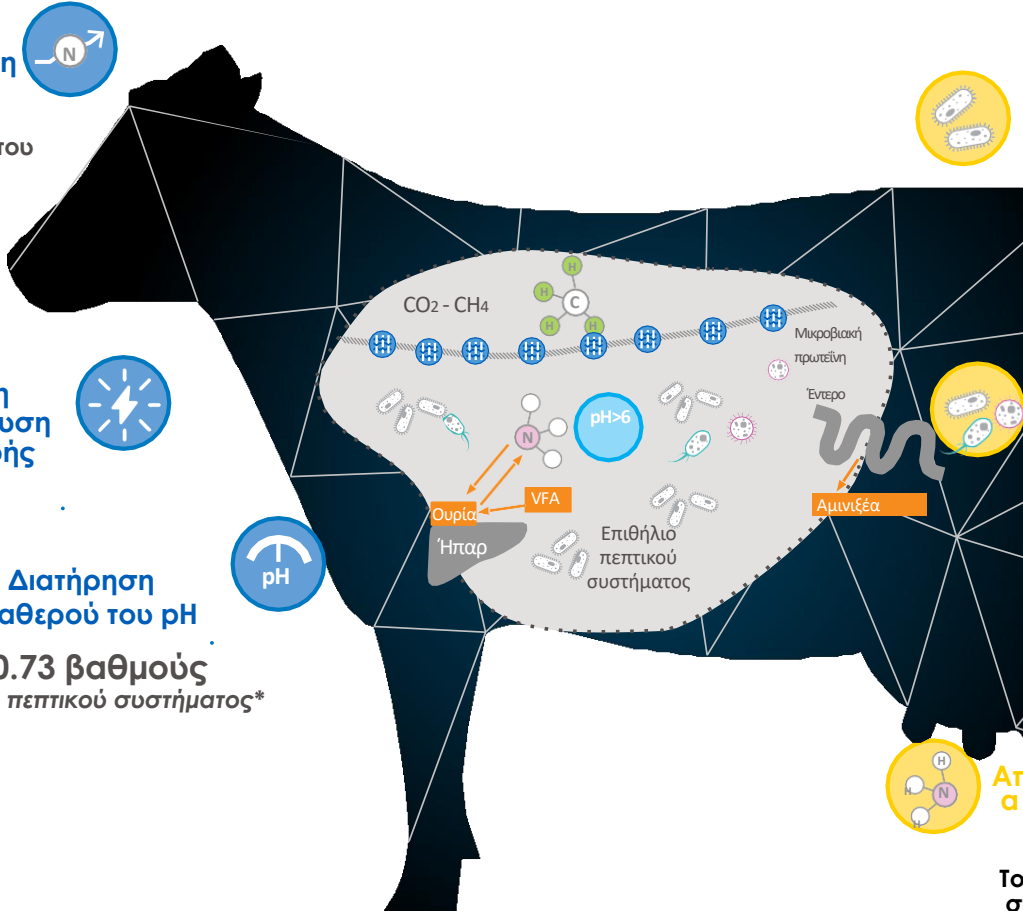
η

του

N

η
υση
ρής

Διατήρηση
αθερού του pH

pH

0.73 βαθμούς
πεπτικού συστήματος*

CO2 - CH4

H
H
C
H
H

Μικροβιακή
πρωτεΐνη

Έντερο

N

pH>6

Ουρία

VFA

Ήπαρ

Επιθήλιο
πεπτικού
συστήματος

Αμινιξέα

H
N
H
H

Απ
α

Το
σ